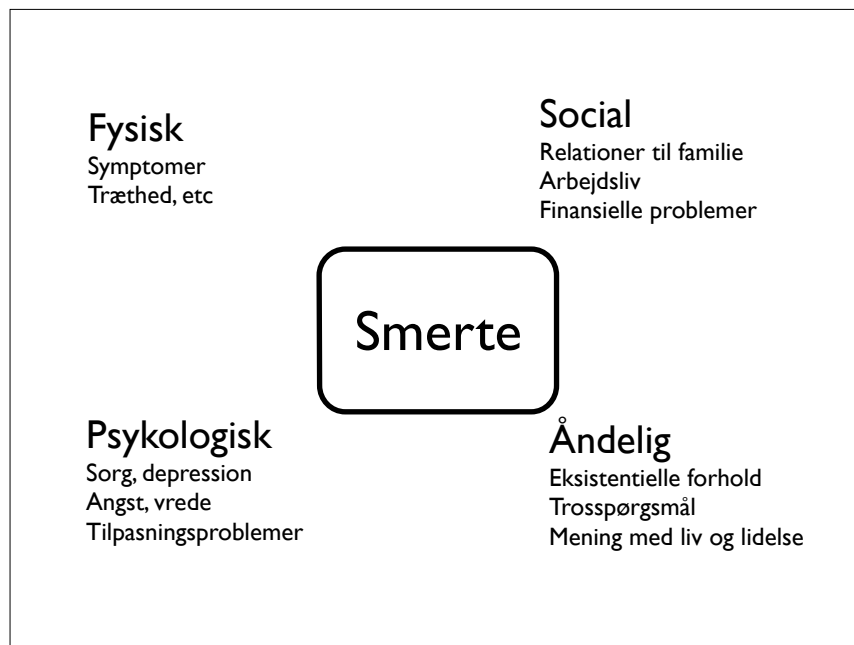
Fysisk
Symptomer
Træthed, etc

Social
Relationer til familie
Arbejdsliv
Finansielle problemer

Smerte

Psykologisk
Sorg, depression
Angst, vrede
Tilpasningsproblemer

Åndelig
Eksistentielle forhold
Trosspørgsmål
Mening med liv og lidelse